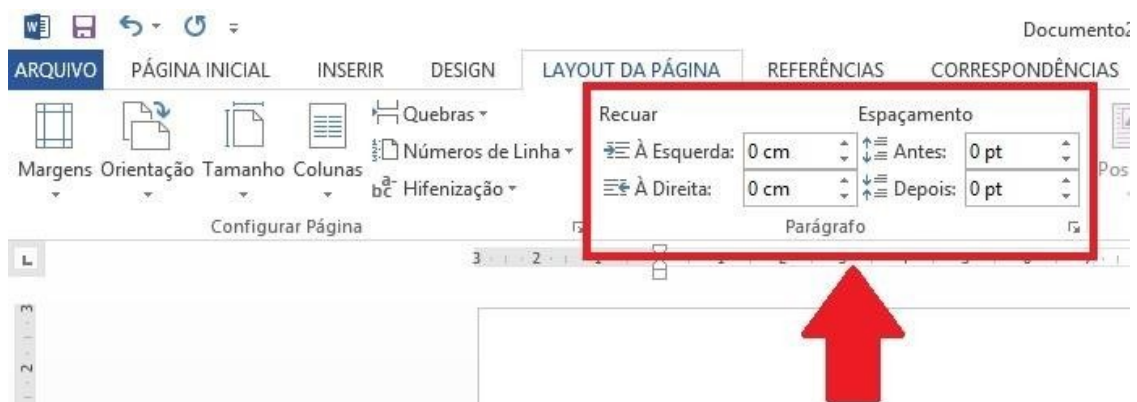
Documento2

ARQUIVO PÁGINA INICIAL INSERIR DESIGN LAYOUT DA PÁGINA REFERÊNCIAS CORRESPONDÊNCIAS

Margens Orientação Tamanho Colunas

Quebras
Números de Linha
Hifenização

Configurar Página

Recuar
À Esquerda: 0 cm
À Direita: 0 cm

Espaçamento
Antes: 0 pt
Depois: 0 pt

Parágrafo

Pos

3 2 1 1 2 3

3 2